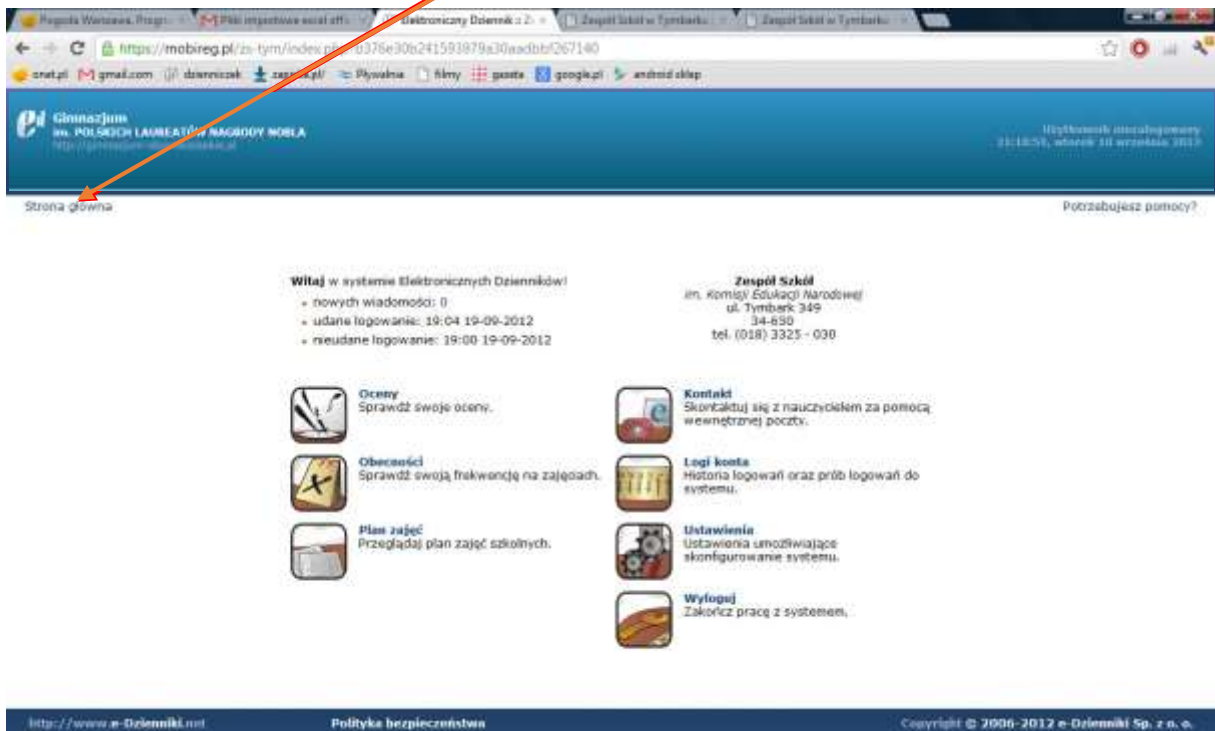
Pogoda Warszawa. Progn | Pliki importowe excel affi | Elektroniczny Dziennik z Zi | Zespół Szkół w Tymbarku | Zespół Szkół w Tymbarku

https://mobireg.pl/zs-tym/index.php?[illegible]6376e30b241593879a30aadbbf267140

onet.pl | gmail.com | dzienniczek | zapisz.pl | Pływalnia | filmy | gazeta | google.pl | android sklep

Gimnazjum
im. POLSKICH LAUREATÓW NAGRODY NOBLA
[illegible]

Użytkownik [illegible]
21:18:55, wtorek 18 września 2012

Strona główna

Potrzebujesz pomocy?

Witaj w systemie Elektronicznych Dzienników!
- nowych wiadomości: 0
- udane logowanie: 19:04 19-09-2012
- nieudane logowanie: 19:00 19-09-2012

Zespół Szkół
im. Komisji Edukacji Narodowej
ul. Tymbark 349
34-650
tel. (018) 3325 - 030

Oceny
Sprawdź swoje oceny.

Kontakt
Skontaktuj się z nauczycielem za pomocą wewnętrznej poczty.

Obecności
Sprawdź swoją frekwencję na zajęciach.

Logi konta
Historia logowań oraz prób logowań do systemu.

Plan zajęć
Przeglądaj plan zajęć szkolnych.

Ustawienia
Ustawienia umożliwiające skonfigurowanie systemu.

Wyloguj
Zakończ pracę z systemem.

http://www.e-Dzienniki.net

Polityka bezpieczeństwa

Copyright © 2006-2012 e-Dzienniki Sp. z o. o.